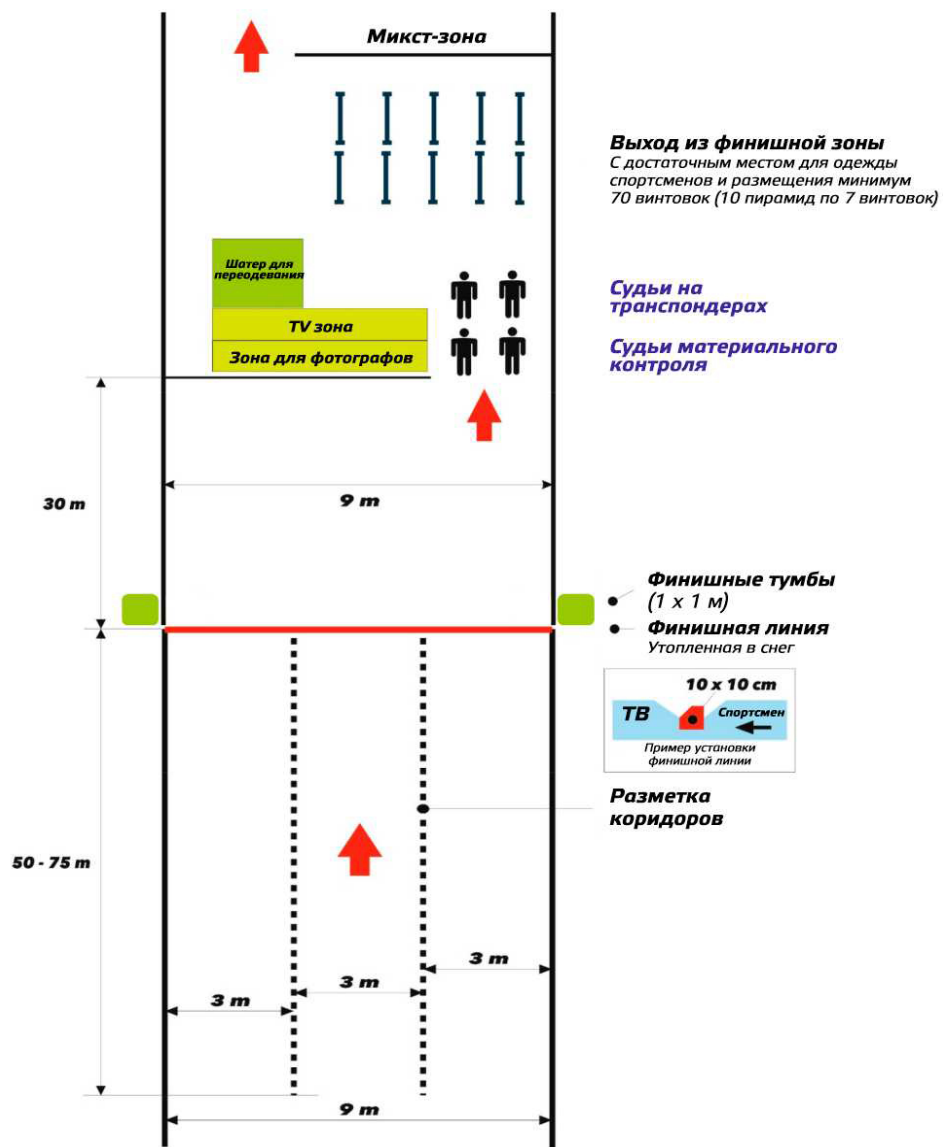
Микст-зона

Выход из финишной зоны
С достаточным местом для одежды спортсменов и размещения минимум 70 винтовок (10 пирамид по 7 винтовок)

Шатер для переодевания

TV зона

Зона для фотографов

Судьи на транспондерах

Судьи материального контроля

30 m

9 m

Финишные тумбы
(1 x 1 м)

Финишная линия
Утопленная в снег

10 x 10 cm
TB
Спортсмен
Пример установки финишной линии

Разметка коридоров

50 - 75 m

3 m

3 m

3 m

9 m